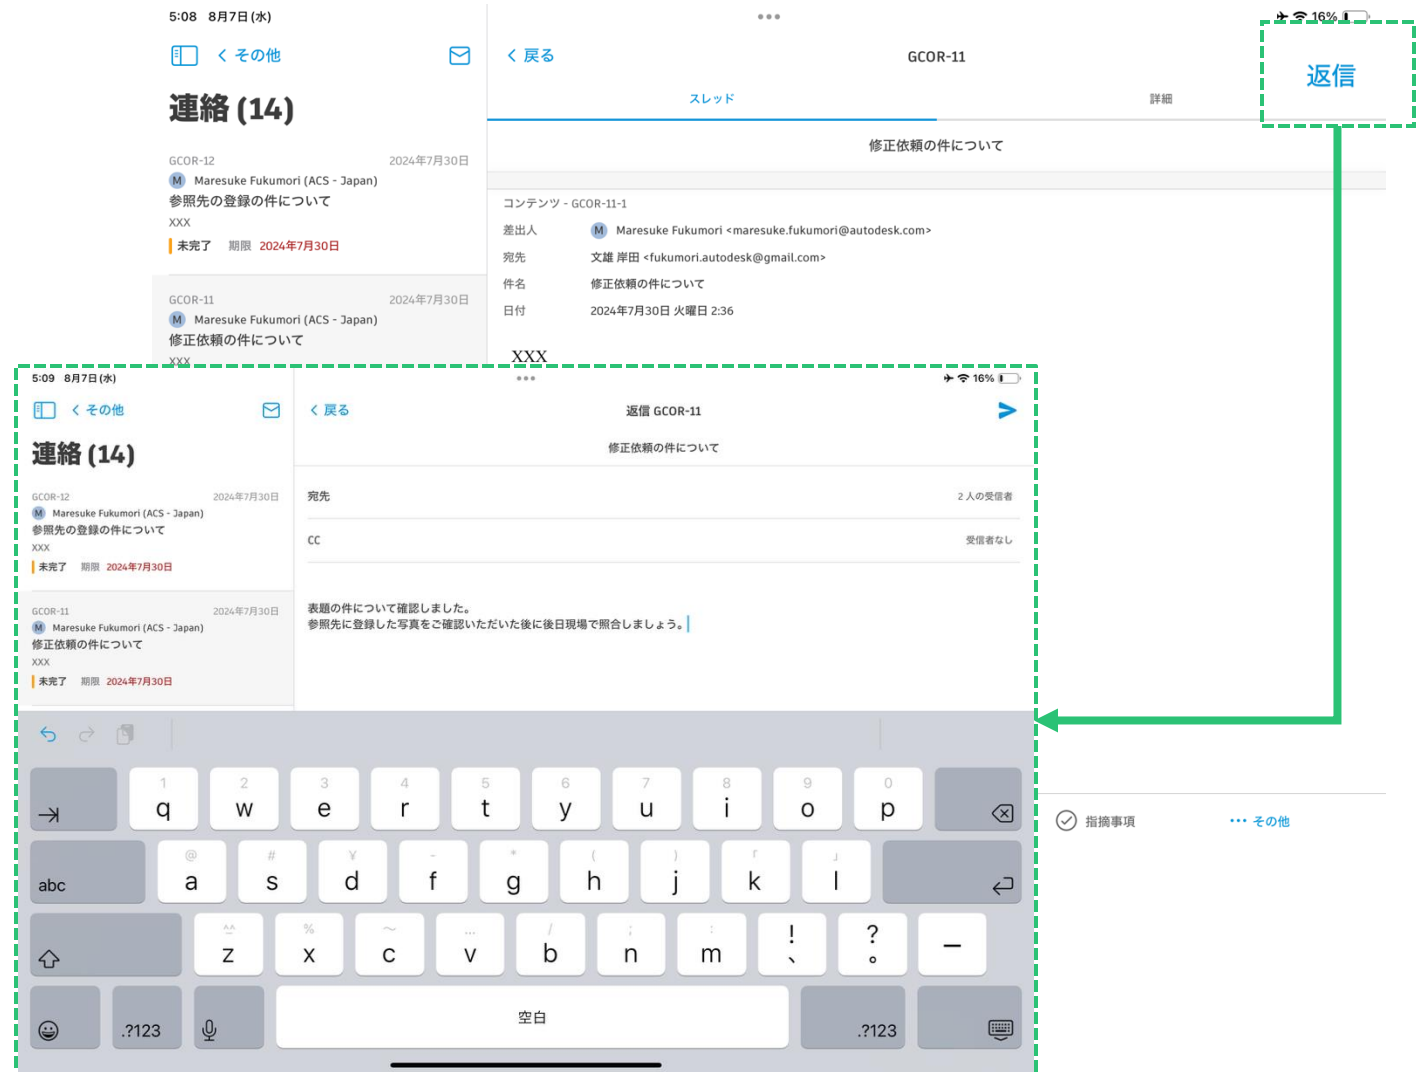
5:08 8月7日(水)

< その他

連絡 (14)

GCOR-12 2024年7月30日
M Maresuke Fukumori (ACS - Japan)
参照先の登録の件について
XXX
未完了 期限 2024年7月30日

GCOR-11 2024年7月30日
M Maresuke Fukumori (ACS - Japan)
修正依頼の件について
XXX

•••

< 戻る GCOR-11

16%

返信

スレッド 詳細

修正依頼の件について

コンテンツ - GCOR-11-1
差出人 M Maresuke Fukumori <maresuke.fukumori@autodesk.com>
宛先 文雄 岸田 <fukumori.autodesk@gmail.com>
件名 修正依頼の件について
日付 2024年7月30日 火曜日 2:36

XXX

5:09 8月7日(水)

•••

16%

< その他

連絡 (14)

GCOR-12 2024年7月30日
M Maresuke Fukumori (ACS - Japan)
参照先の登録の件について
XXX
未完了 期限 2024年7月30日

GCOR-11 2024年7月30日
M Maresuke Fukumori (ACS - Japan)
修正依頼の件について
XXX
未完了 期限 2024年7月30日

< 戻る 返信 GCOR-11

修正依頼の件について

宛先 2 人の受信者

CC 受信者なし

表題の件について確認しました。
参照先に登録した写真をご確認いただいた後に後日現場で照合しましょう。

1 q 2 w 3 e 4 r 5 t 6 y 7 u 8 i 9 o 0 p

abc @ a # s ¥ d - f * g ( h ) j 「 k 」 l

^^ z % x ~ c … v / b ; n : m ! 、 ? 。 —

.?123 空白 .?123

指摘事項 ••• その他